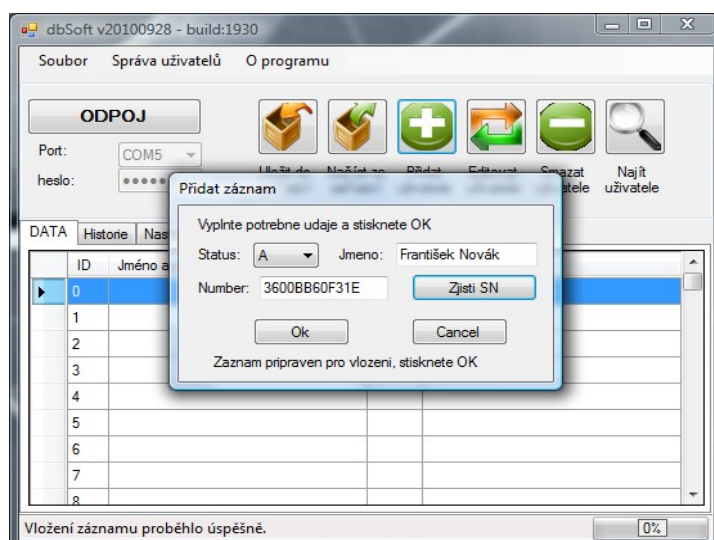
dbSoft v20100928 - build:1930

Soubor   Správa uživatelů   O programu

ODPOJ

Port: COM5

heslo: •••••

Uložit do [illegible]   Načíst ze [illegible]   Přidat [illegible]   Editovat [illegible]   Smazat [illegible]atele   Najít uživatele

DATA   Historie   Nas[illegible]

| | ID | Jméno a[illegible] |
|---|---|---|
| ▶ | 0 | |
| | 1 | |
| | 2 | |
| | 3 | |
| | 4 | |
| | 5 | |
| | 6 | |
| | 7 | |
| | 8 | |

Přidat záznam

Vyplnte potrebne udaje a stisknete OK

Status: A   Jmeno: František Novák

Number: 3600BB60F31E   Zjisti SN

Ok   Cancel

Zaznam pripraven pro vlozeni, stisknete OK

Vložení záznamu proběhlo úspěšně.   0%